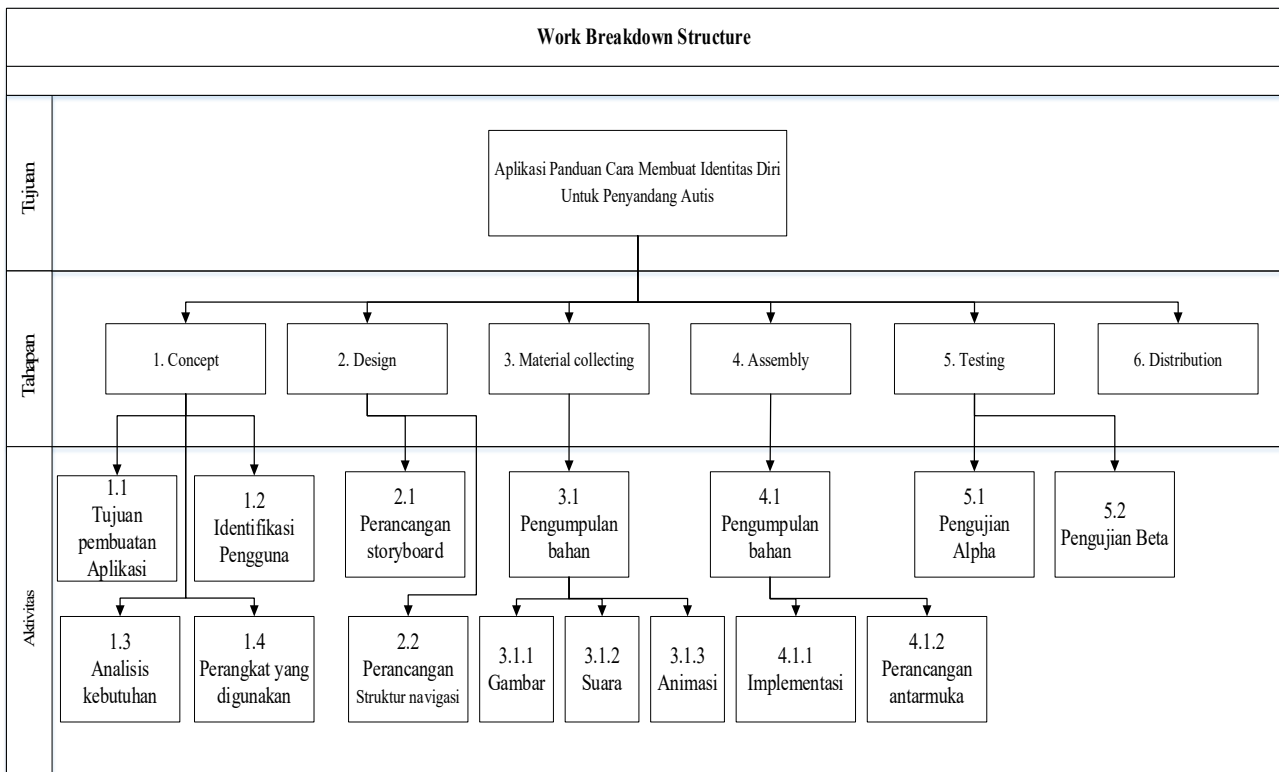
Work Breakdown Structure

Tujuan

Aplikasi Panduan Cara Membuat Identitas Diri Untuk Penyandang Autis

Tahapan

1. Concept

2. Design

3. Material collecting

4. Assembly

5. Testing

6. Distribution

Aktivitas

1.1 Tujuan pembuatan Aplikasi

1.2 Identifikasi Pengguna

2.1 Perancangan storyboard

3.1 Pengumpulan bahan

4.1 Pengumpulan bahan

5.1 Pengujian Alpha

5.2 Pengujian Beta

1.3 Analisis kebutuhan

1.4 Perangkat yang digunakan

2.2 Perancangan Struktur navigasi

3.1.1 Gambar

3.1.2 Suara

3.1.3 Animasi

4.1.1 Implementasi

4.1.2 Perancangan antarmuka